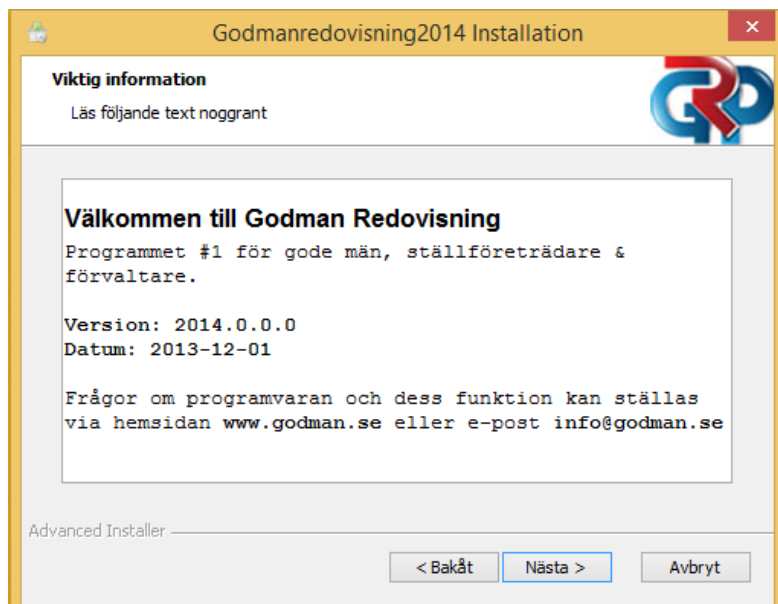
Godmanredovisning2014 Installation

Viktig information

Läs följande text noggrant

Välkommen till Godman Redovisning

Programmet #1 för gode män, ställföreträdare & förvaltare.

Version: 2014.0.0.0
Datum: 2013-12-01

Frågor om programvaran och dess funktion kan ställas via hemsidan www.godman.se eller e-post info@godman.se

Advanced Installer

< Bakåt | Nästa > | Avbryt